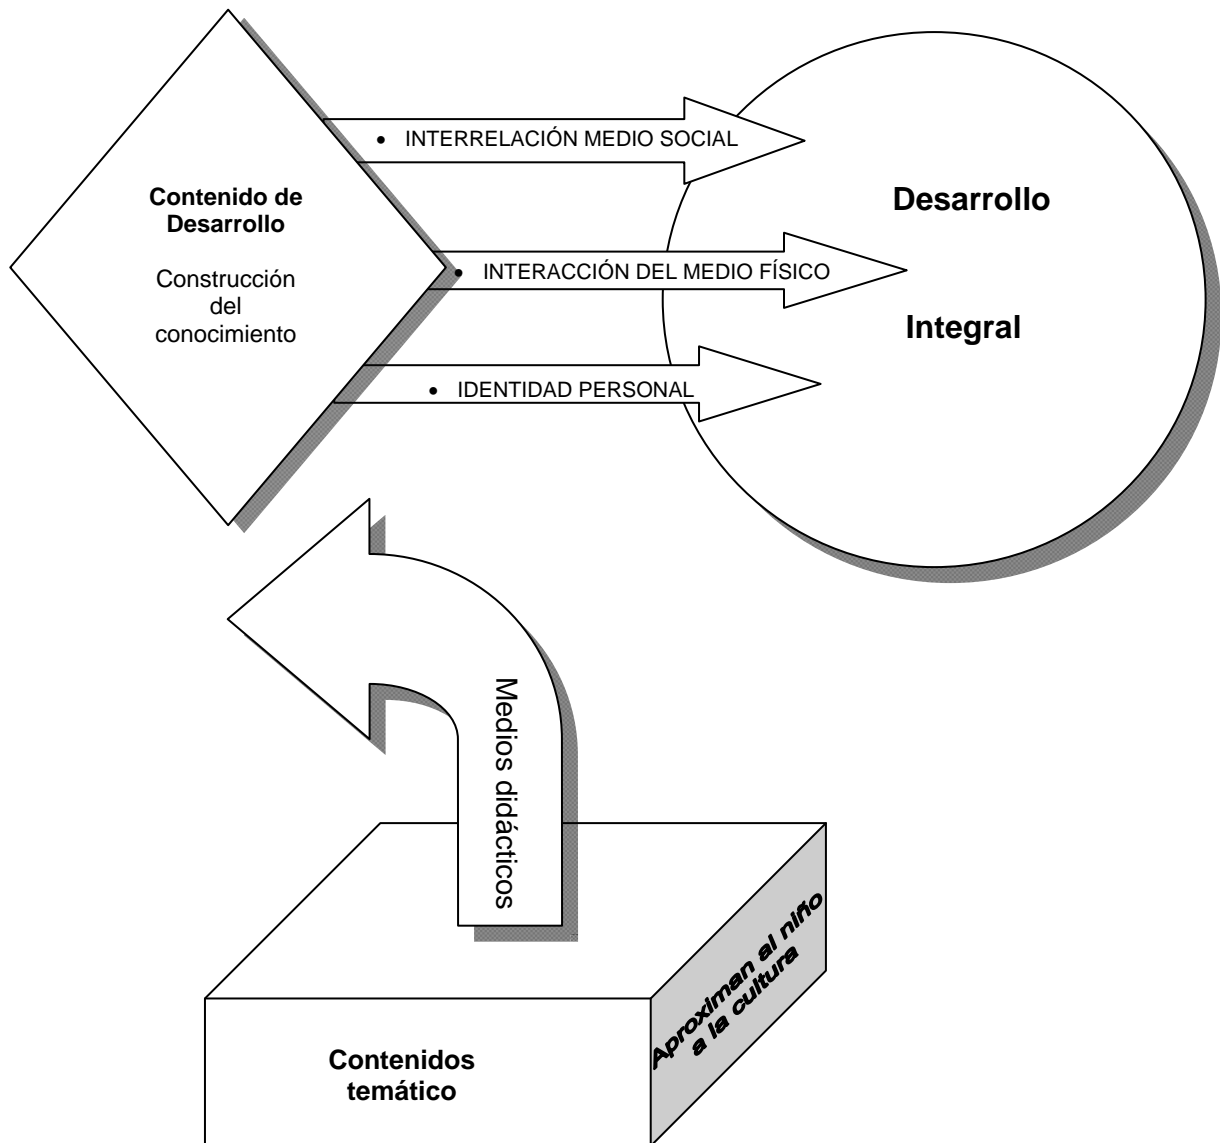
Contenido de Desarrollo

Construcción del conocimiento

• INTERRELACIÓN MEDIO SOCIAL

• INTERACCIÓN DEL MEDIO FÍSICO

• IDENTIDAD PERSONAL

Desarrollo

Integral

Medios didácticos

Contenidos temático

Aproximan al niño a la cultura